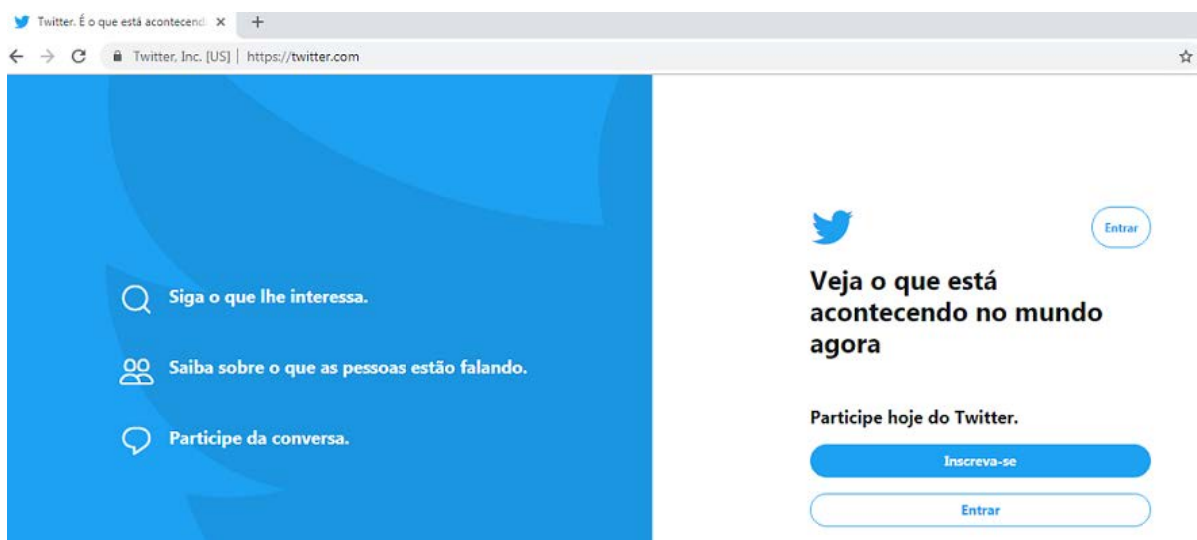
Twitter. É o que está acontecend ×
+
Twitter, Inc. [US] | https://twitter.com

Siga o que lhe interessa.

Saiba sobre o que as pessoas estão falando.

Participe da conversa.

Entrar

Veja o que está acontecendo no mundo agora

Participe hoje do Twitter.

Inscreva-se

Entrar